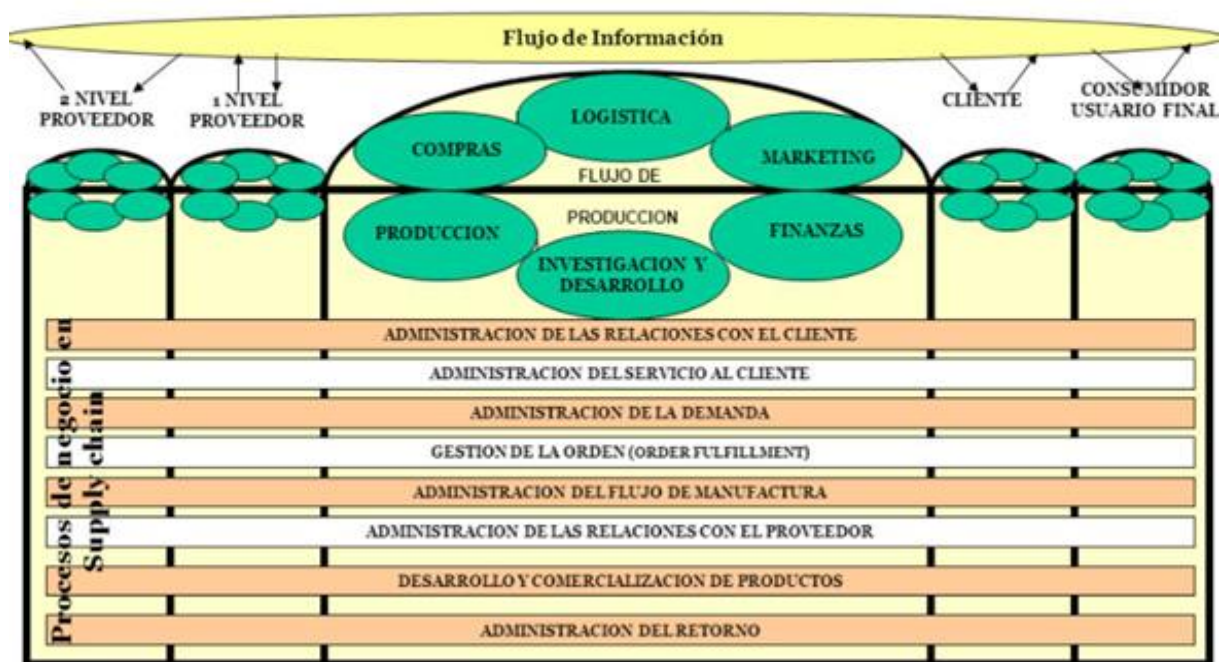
Flujo de Información

2 NIVEL PROVEEDOR

1 NIVEL PROVEEDOR

CLIENTE

CONSUMIDOR USUARIO FINAL

LOGISTICA

COMPRAS

MARKETING

FLUJO DE

PRODUCCION

PRODUCCION

FINANZAS

INVESTIGACION Y DESARROLLO

Procesos de negocio en Supply chain

ADMINISTRACION DE LAS RELACIONES CON EL CLIENTE

ADMINISTRACION DEL SERVICIO AL CLIENTE

ADMINISTRACION DE LA DEMANDA

GESTION DE LA ORDEN (ORDER FULFILLMENT)

ADMINISTRACION DEL FLUJO DE MANUFACTURA

ADMINISTRACION DE LAS RELACIONES CON EL PROVEEDOR

DESARROLLO Y COMERCIALIZACION DE PRODUCTOS

ADMINISTRACION DEL RETORNO